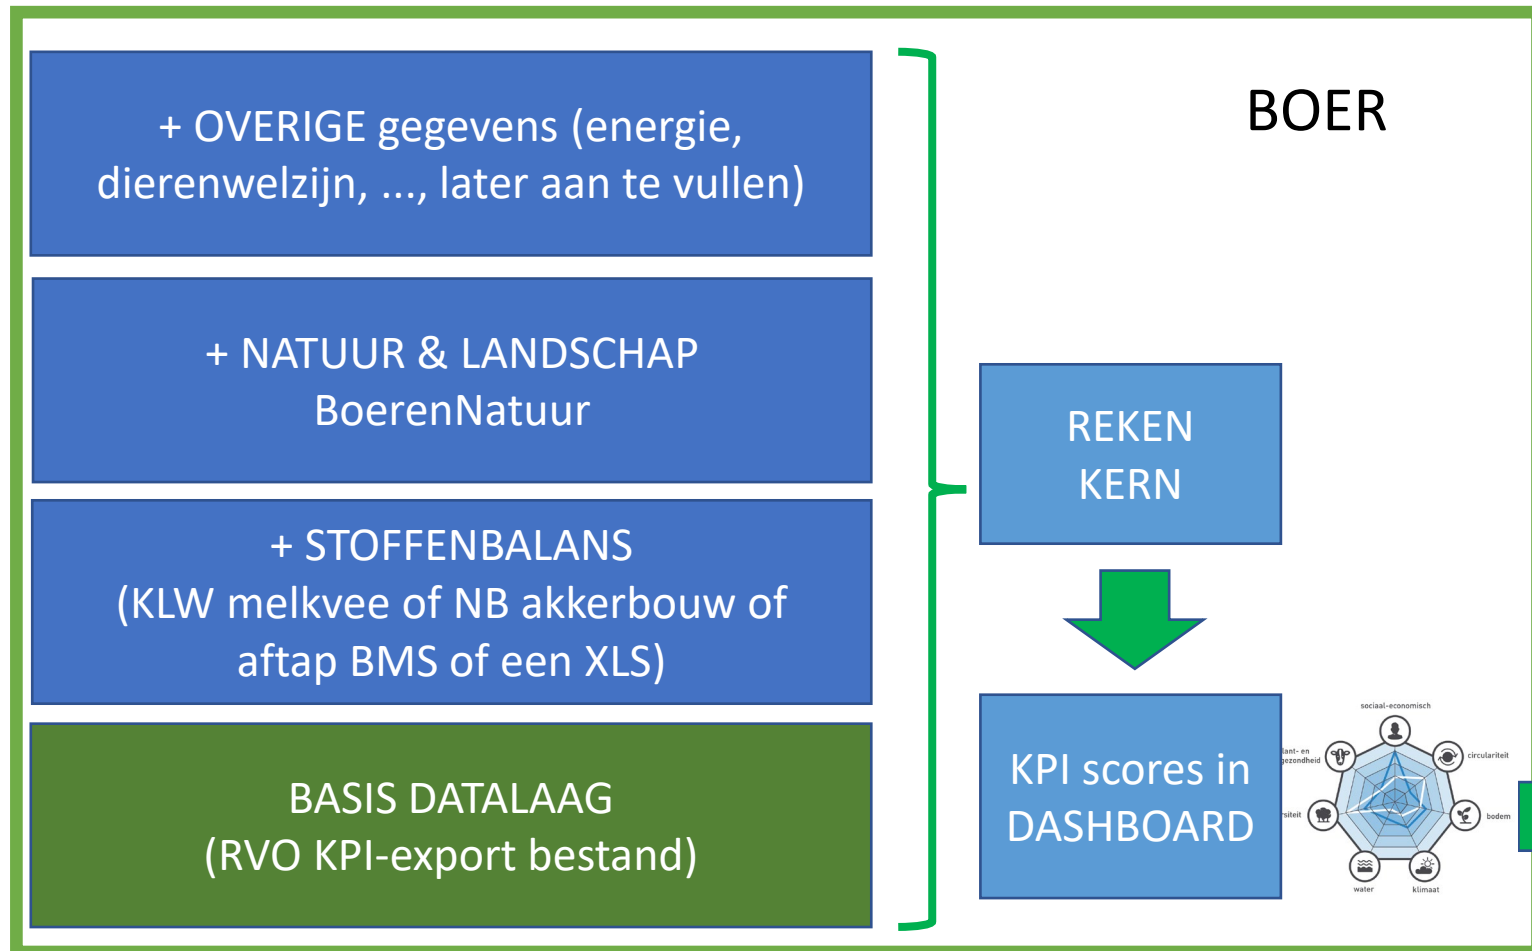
+ OVERIGE gegevens (energie, dierenwelzijn, ..., later aan te vullen)

+ NATUUR & LANDSCHAP
BoerenNatuur

+ STOFFENBALANS
(KLW melkvee of NB akkerbouw of aftap BMS of een XLS)

BASIS DATALAAG
(RVO KPI-export bestand)

BOER

REKEN
KERN

KPI scores in DASHBOARD

sociaal-economisch
circulariteit
bodem
klimaat
water
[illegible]rsiteit
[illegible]lant- en gezondheid